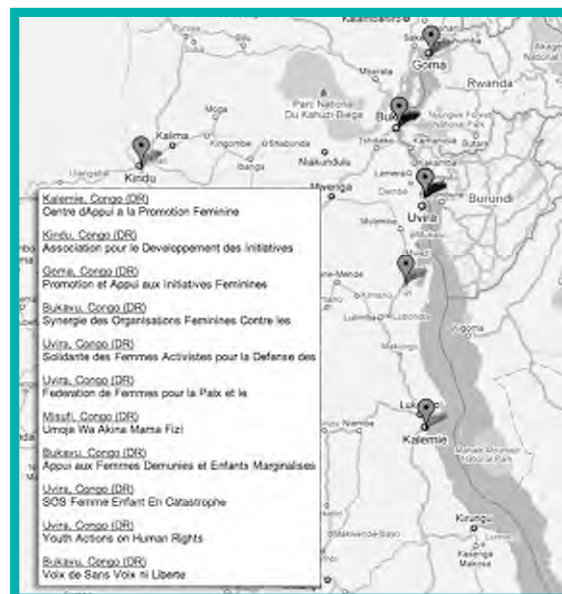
Kalemie, Congo (DR)
Centre d'Appui a la Promotion Feminine

Kindu, Congo (DR)
Association pour le Developpement des Initiatives

Goma, Congo (DR)
Promotion et Appui aux Initiatives Feminines

Bukavu, Congo (DR)
Synergie des Organisations Feminines Contre les

Uvira, Congo (DR)
Solidarite des Femmes Activistes pour la Defense des

Uvira, Congo (DR)
Federation de Femmes pour la Paix et le

Misufi, Congo (DR)
Umoja Wa Akina Mama Fizi

Bukavu, Congo (DR)
Appui aux Femmes Demunies et Enfants Marginalises

Uvira, Congo (DR)
SOS Femme Enfant En Catastrophe

Uvira, Congo (DR)
Youth Actions on Human Rights

Bukavu, Congo (DR)
Voix de Sans Voix ni Liberte

Goma
Rwanda
Parc National Du Kahuzi-Biega
Bu
Burundi
Uvira
Kindu
Kalima
Moga
Kingombe
Shabunda
Nkakundula
Mwenga
Kalemie
Kirungu
Kasenga
Lubumbashi
Mberata
Kamituga
Lemera
Fizi
Nyunge Forest National Park
Mahale Mountains National Park
Kalandago
Kabalo
Lukugu